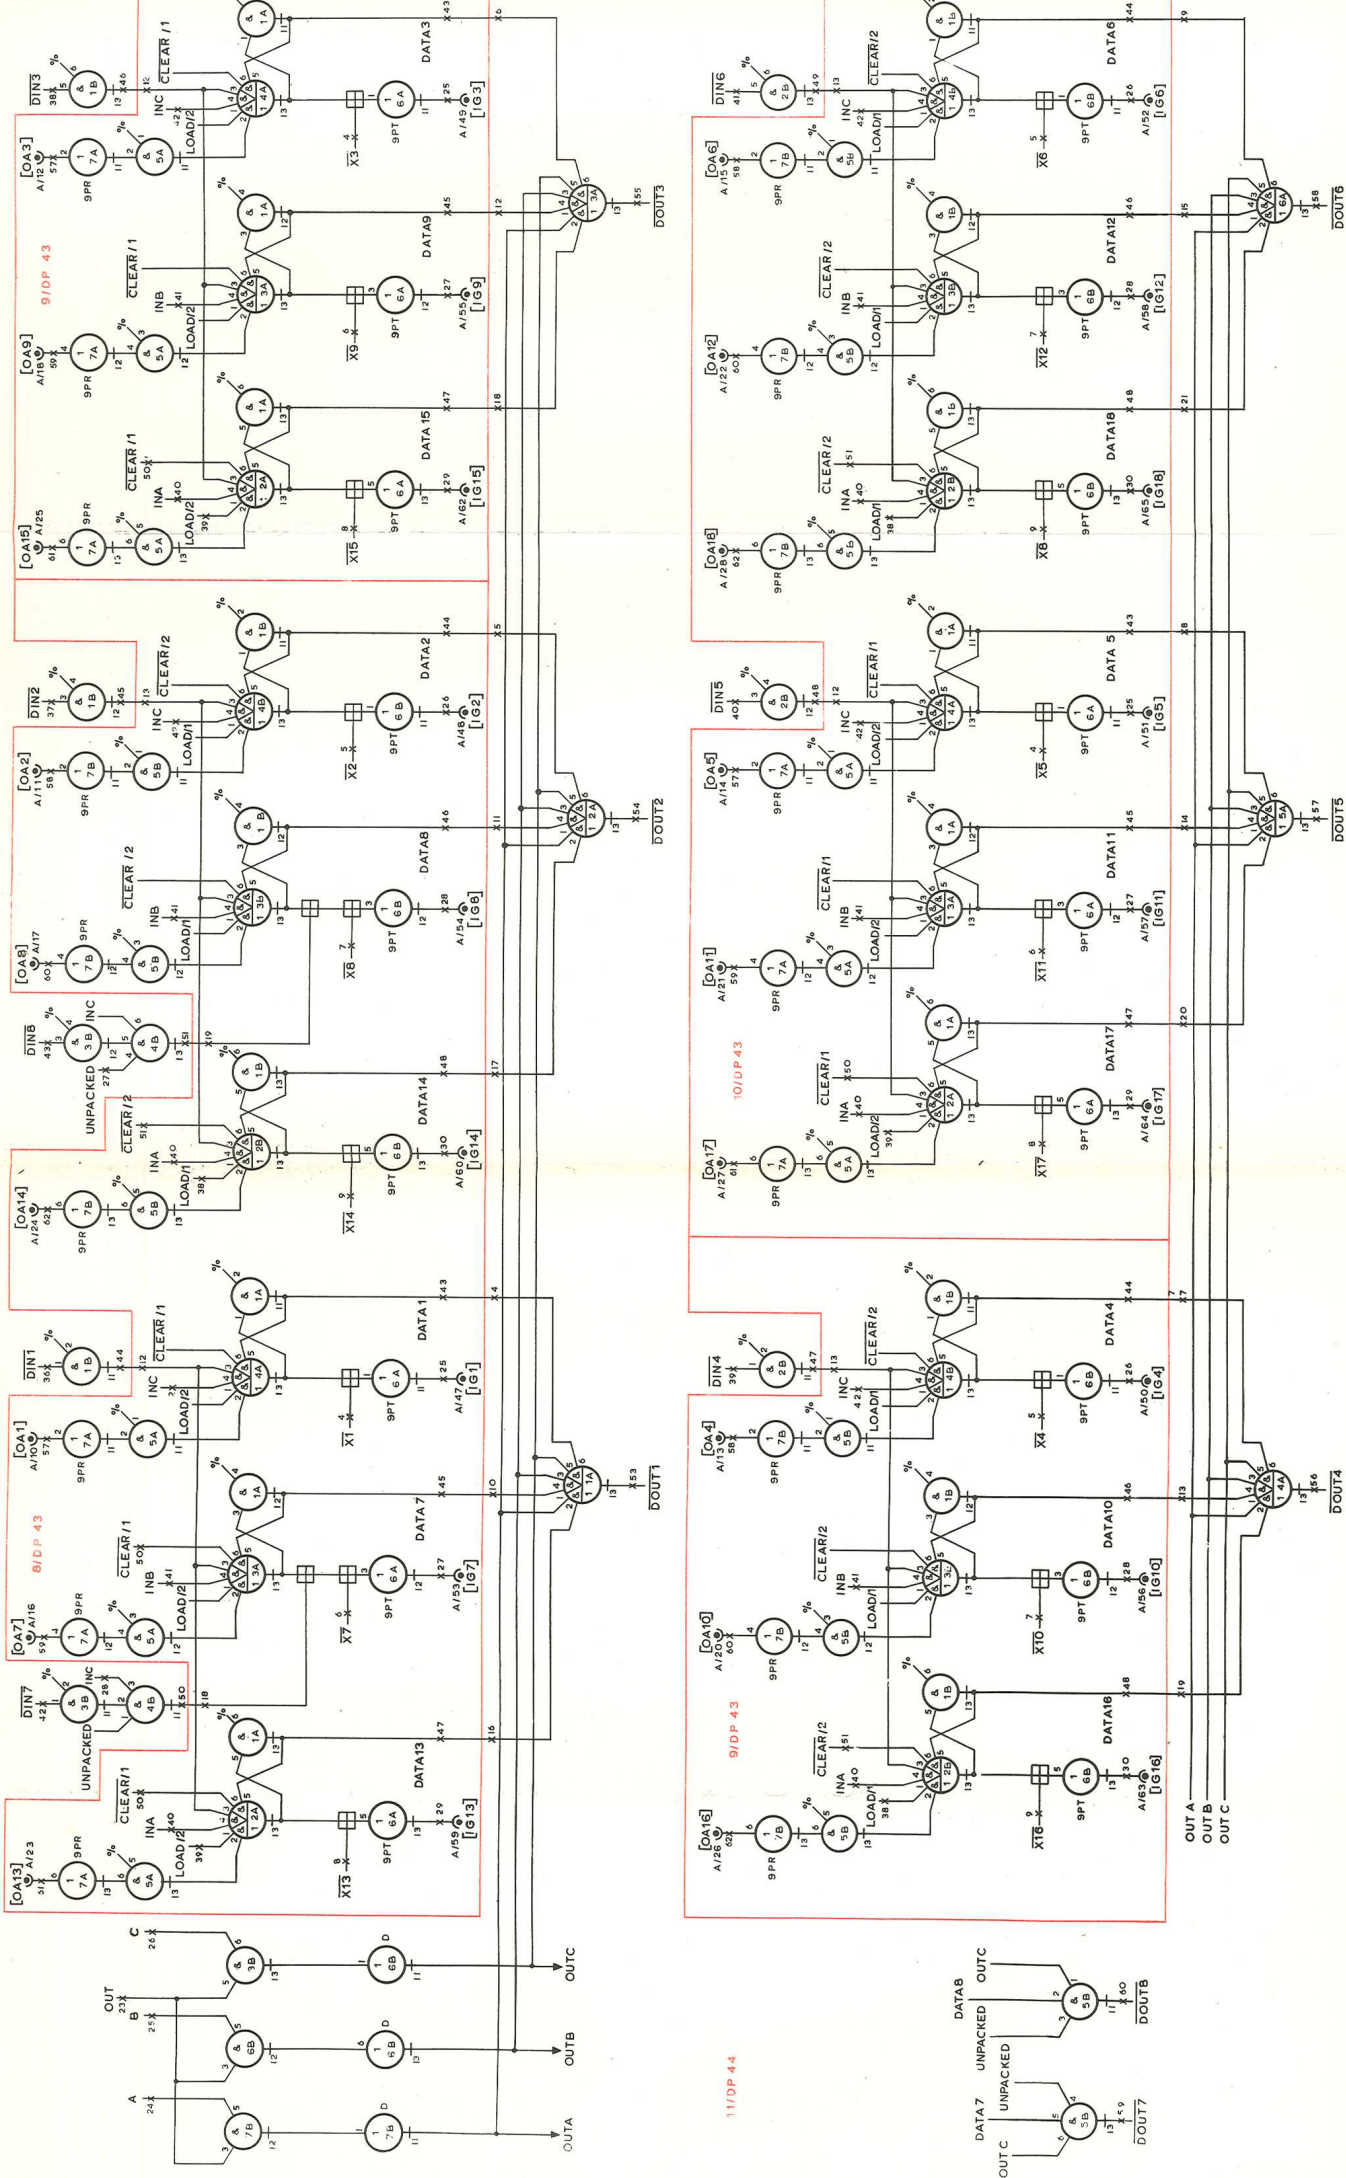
9/DP 43

8/DP 43

10/DP 43

9/DP 43

11/DP 44

$\overline{DIN3}$ 38 46 INC $\overline{CLEAR}$/1 12 42 LOAD/2 DATA3 43 X6 X25 [IG3] A/49 $\overline{X3}$ 9PT 6A 4A 1A 1B 5A 7A [OA3] A/12 57 9PR

[OA9] A/18 59 9PR 7A 5A INB 41 $\overline{CLEAR}$/1 LOAD/2 3A 1A DATA9 45 X12 27 [IG9] A/55 $\overline{X9}$ 6A 9PT

[OA15] A/25 61 9PR 7A 5A INA 40 39 $\overline{CLEAR}$/1 50 LOAD/2 2A 1A DATA 15 47 X18 29 [IG15] A/62 $\overline{X15}$ 6A 9PT

3A 55 $\overline{DOUT3}$

$\overline{DIN2}$ 37 45 INC 13 42 $\overline{CLEAR}$/2 LOAD/1 4B 1B DATA2 44 X5 26 [IG2] A/48 $\overline{X2}$ 6B 9PT [OA2] A/11 58 9PR 7B 5B

[OA8] A/17 60 9PR 7B 5B INB 41 $\overline{CLEAR}$/2 LOAD/1 3B 1B DATA8 46 X11 28 [IG8] A/54 $\overline{X8}$ 6B 9PT

2A 54 $\overline{DOUT2}$

$\overline{DIN8}$ 43 3B INC 4B 27 12 51 UNPACKED X19

[OA14] A/24 62 9PR 7B 5B INA 40 38 $\overline{CLEAR}$/2 51 LOAD/1 2B 1B DATA14 48 X17 30 [IG14] A/60 $\overline{X14}$ 6B 9PT

$\overline{DIN1}$ 36 44 INC 12 2 $\overline{CLEAR}$/1 LOAD/2 4A 1A DATA1 43 X4 25 [IG1] A/47 $\overline{X1}$ 6A 9PT [OA1] A/10 57 9PR 7A 5A

[OA7] A/16 59 9PR 7A 5A INB 41 $\overline{CLEAR}$/1 50 LOAD/2 3A 1A DATA 7 45 X10 27 [IG7] A/53 $\overline{X7}$ 6A 9PT

1A 53 $\overline{DOUT1}$

$\overline{DIN7}$ 42 3B INC 4B 28 50 UNPACKED X18

[OA13] A/23 51 9PR 7A 5A INA 40 39 $\overline{CLEAR}$/1 50 LOAD/2 2A 1A DATA13 47 X16 29 [IG13] A/59 $\overline{X13}$ 6A 9PT

C 26 3B D 6B OUTC
OUT 23 B 25 6B D 6B OUTB
A 24 7B D 7B OUTA

$\overline{DIN6}$ 41 49 INC 13 42 $\overline{CLEAR}$/2 LOAD/1 4B 1B DATA6 44 X9 26 [IG6] A/52 $\overline{X6}$ 6B 9PT [OA6] A/15 58 9PR 7B 5B

[OA12] A/22 60 9PR 7B 5B INB 41 $\overline{CLEAR}$/2 LOAD/1 3B 1B DATA12 46 X15 28 [IG12] A/58 $\overline{X12}$ 6B 9PT

[OA18] A/28 62 9PR 7B 5B INA 40 38 $\overline{CLEAR}$/2 51 LOAD/1 2B 1B DATA18 48 X21 30 [IG18] A/65 $\overline{X8}$ 6B 9PT

6A 58 $\overline{DOUT6}$

$\overline{DIN5}$ 40 48 INC 12 42 $\overline{CLEAR}$/1 LOAD/2 4A 1A DATA 5 43 X8 25 [IG5] A/51 $\overline{X5}$ 6A 9PT [OA5] A/14 57 9PR 7A 5A

[OA11] A/21 59 9PR 7A 5A INB 41 $\overline{CLEAR}$/1 LOAD/2 3A 1A DATA11 45 X14 27 [IG11] A/57 $\overline{X11}$ 6A 9PT

5A 57 $\overline{DOUT5}$

[OA17] A/27 61 9PR 7A 5A INA 40 39 $\overline{CLEAR}$/1 50 LOAD/2 2A 1A DATA17 47 X20 29 [IG17] A/64 $\overline{X17}$ 6A 9PT

$\overline{DIN4}$ 39 47 INC 13 42 $\overline{CLEAR}$/2 LOAD/1 4B 1B DATA4 44 X7 26 [IG4] A/50 $\overline{X4}$ 6B 9PT [OA4] A/13 58 9PR 7B 5B

[OA10] A/20 60 9PR 7B 5B INB 41 $\overline{CLEAR}$/2 LOAD/1 3C 1B DATA10 46 X13 28 [IG10] A/56 $\overline{X10}$ 6B 9PT

4A 56 $\overline{DOUT4}$

[OA16] A/26 62 9PR 7B 5B INA 40 38 $\overline{CLEAR}$/2 51 LOAD/1 2B 1B DATA16 48 X19 30 [IG16] A/63 $\overline{X16}$ 6B 9PT

OUT A
OUT B
OUT C

DATA8 UNPACKED OUTC 5B 60 $\overline{DOUT8}$
DATA 7 UNPACKED OUT C 5B 59 $\overline{DOUT7}$